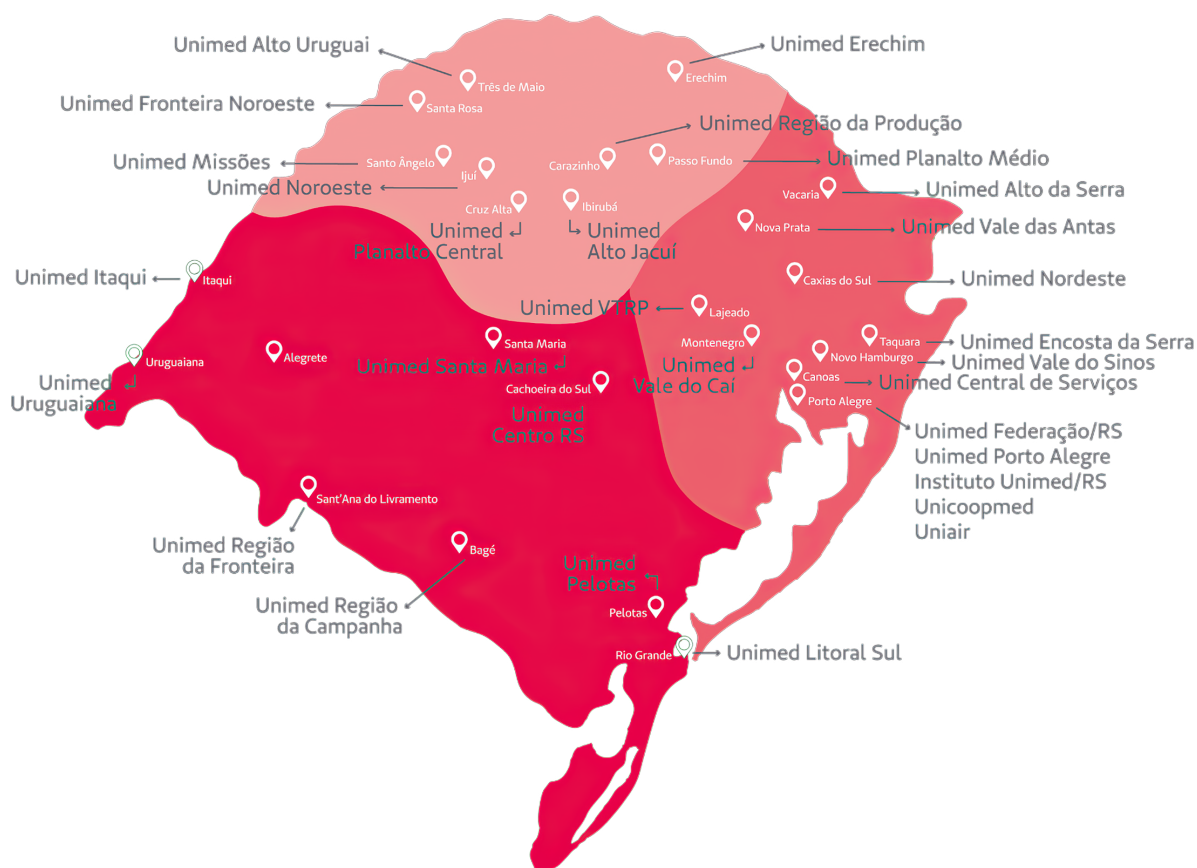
Unimed Alto Uruguai
Três de Maio
Unimed Erechim
Erechim
Unimed Fronteira Noroeste
Santa Rosa
Unimed Região da Produção
Unimed Missões
Santo Ângelo
Ijuí
Carazinho
Passo Fundo
Unimed Planalto Médio
Unimed Noroeste
Vacaria
Unimed Alto da Serra
Cruz Alta
Ibirubá
Unimed Planalto Central
Unimed Alto Jacuí
Nova Prata
Unimed Vale das Antas
Unimed Itaqui
Itaqui
Caxias do Sul
Unimed Nordeste
Unimed VTRP
Lajeado
Santa Maria
Montenegro
Taquara
Unimed Encosta da Serra
Uruguaiana
Alegrete
Unimed Santa Maria
Unimed Vale do Caí
Novo Hamburgo
Unimed Vale do Sinos
Unimed Uruguaiana
Cachoeira do Sul
Canoas
Unimed Central de Serviços
Unimed Centro RS
Porto Alegre
Unimed Federação/RS
Unimed Porto Alegre
Instituto Unimed/RS
Unicoopmed
Uniair
Sant'Ana do Livramento
Unimed Região da Fronteira
Bagé
Unimed Pelotas
Unimed Região da Campanha
Pelotas
Rio Grande
Unimed Litoral Sul